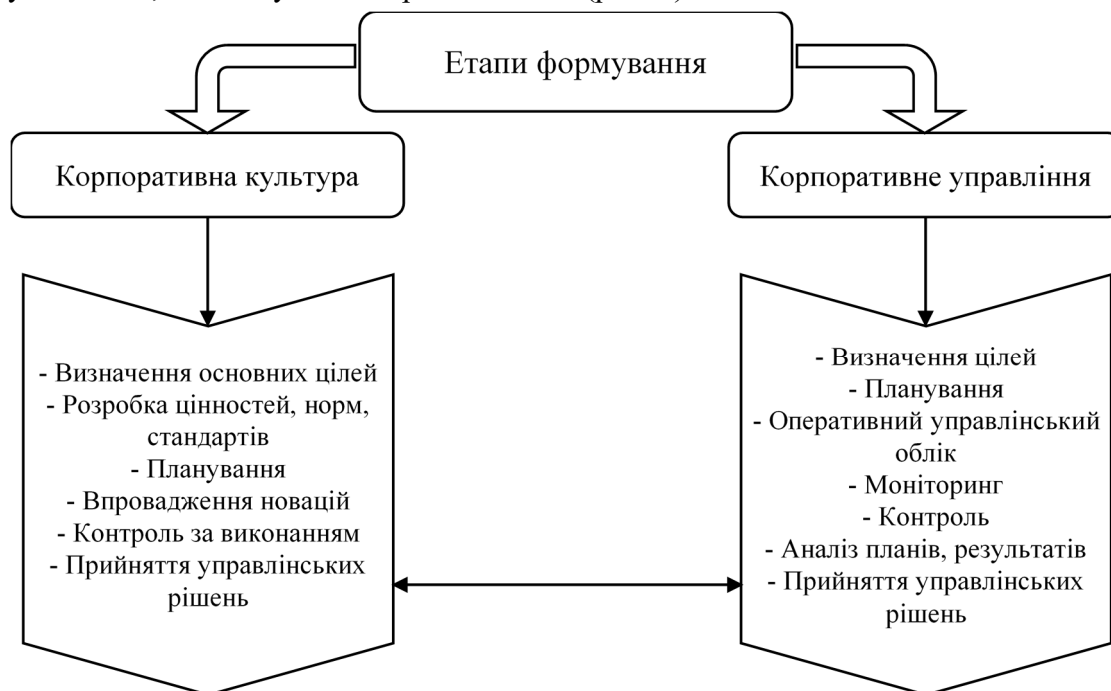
Етапи формування

Корпоративна культура

Корпоративне управління

- Визначення основних цілей
- Розробка цінностей, норм, стандартів
- Планування
- Впровадження новацій
- Контроль за виконанням
- Прийняття управлінських рішень

- Визначення цілей
- Планування
- Оперативний управлінський облік
- Моніторинг
- Контроль
- Аналіз планів, результатів
- Прийняття управлінських рішень